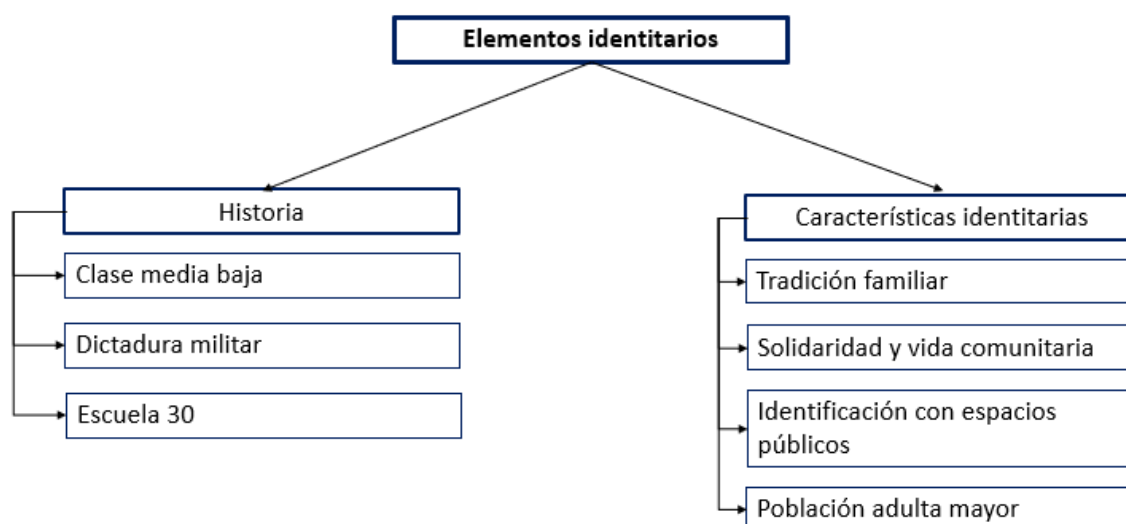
Elementos identitarios

Historia

Clase media baja

Dictadura militar

Escuela 30

Características identitarias

Tradición familiar

Solidaridad y vida comunitaria

Identificación con espacios públicos

Población adulta mayor